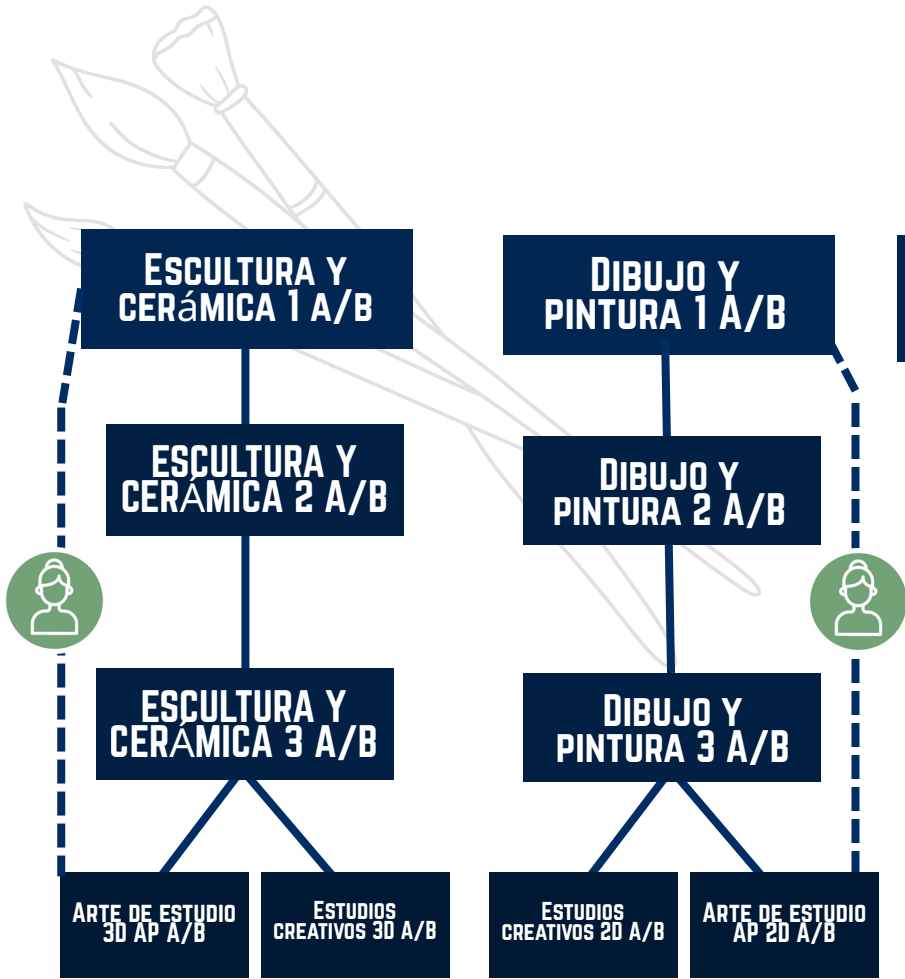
Escultura y cerámica 1 A/B

Dibujo y pintura 1 A/B

Escultura y cerámica 2 A/B

Dibujo y pintura 2 A/B

Escultura y cerámica 3 A/B

Dibujo y pintura 3 A/B

Arte de estudio 3D AP A/B

Estudios creativos 3D A/B

Estudios creativos 2D A/B

Arte de estudio AP 2D A/B